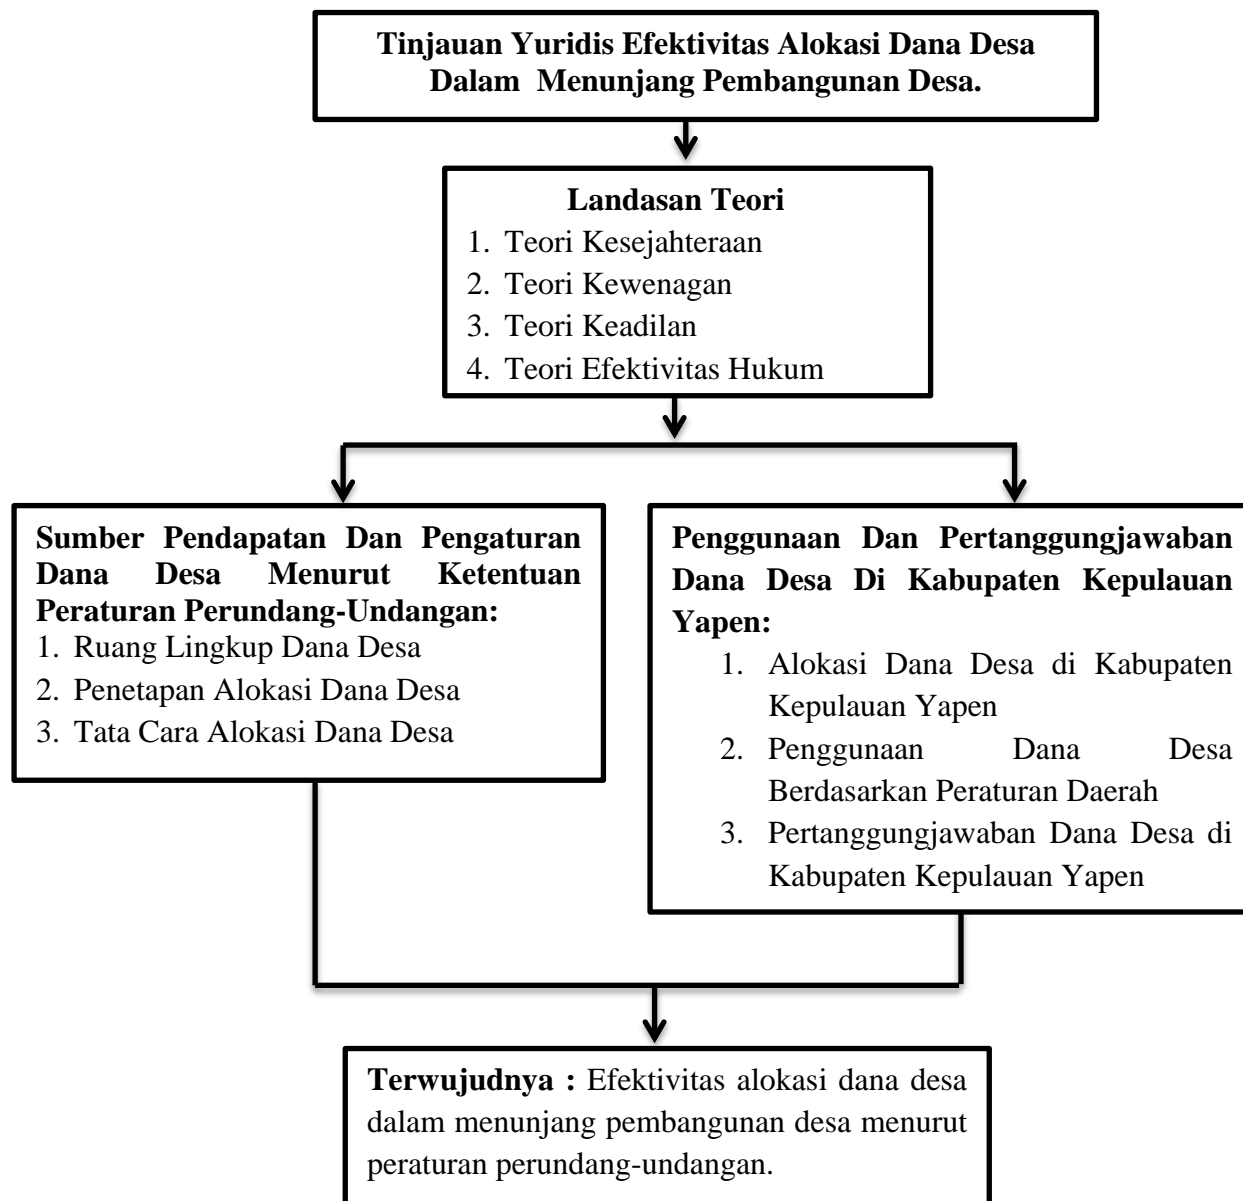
Tinjauan Yuridis Efektivitas Alokasi Dana Desa Dalam Menunjang Pembangunan Desa.

Landasan Teori
1. Teori Kesejahteraan
2. Teori Kewenagan
3. Teori Keadilan
4. Teori Efektivitas Hukum

Sumber Pendapatan Dan Pengaturan Dana Desa Menurut Ketentuan Peraturan Perundang-Undangan:
1. Ruang Lingkup Dana Desa
2. Penetapan Alokasi Dana Desa
3. Tata Cara Alokasi Dana Desa

Penggunaan Dan Pertanggungjawaban Dana Desa Di Kabupaten Kepulauan Yapen:
1. Alokasi Dana Desa di Kabupaten Kepulauan Yapen
2. Penggunaan Dana Desa Berdasarkan Peraturan Daerah
3. Pertanggungjawaban Dana Desa di Kabupaten Kepulauan Yapen

Terwujudnya : Efektivitas alokasi dana desa dalam menunjang pembangunan desa menurut peraturan perundang-undangan.